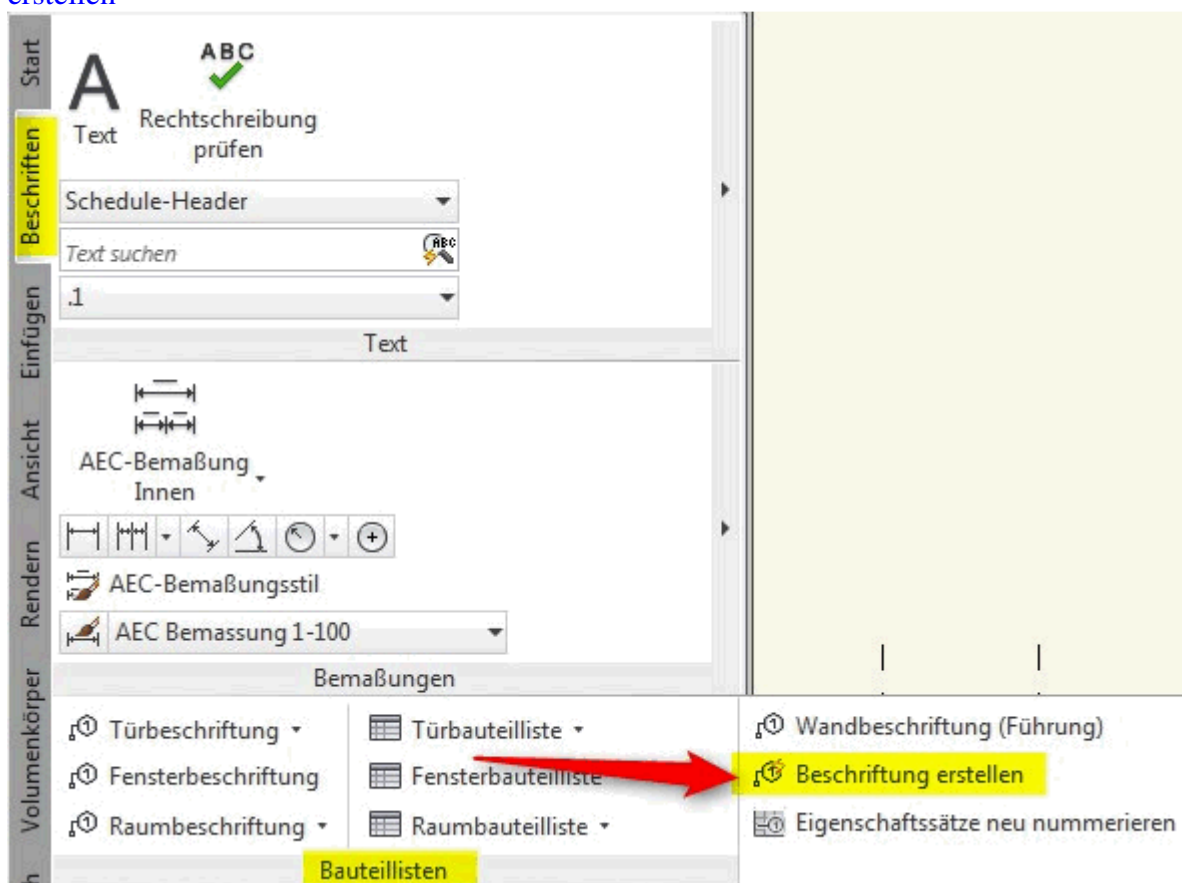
erstellen

Start
Beschriften
Einfügen
Ansicht
Rendern
Volumenkörper

ABC

Text

Rechtschreibung prüfen

Schedule-Header

Text suchen

.1

Text

AEC-Bemaßung Innen

AEC-Bemaßungsstil

AEC Bemassung 1-100

Bemaßungen

Türbeschriftung

Fensterbeschriftung

Raumbeschriftung

Türbauteilliste

Fensterbauteilliste

Raumbauteilliste

Bauteillisten

Wandbeschriftung (Führung)

Beschriftung erstellen

Eigenschaftssätze neu nummerieren